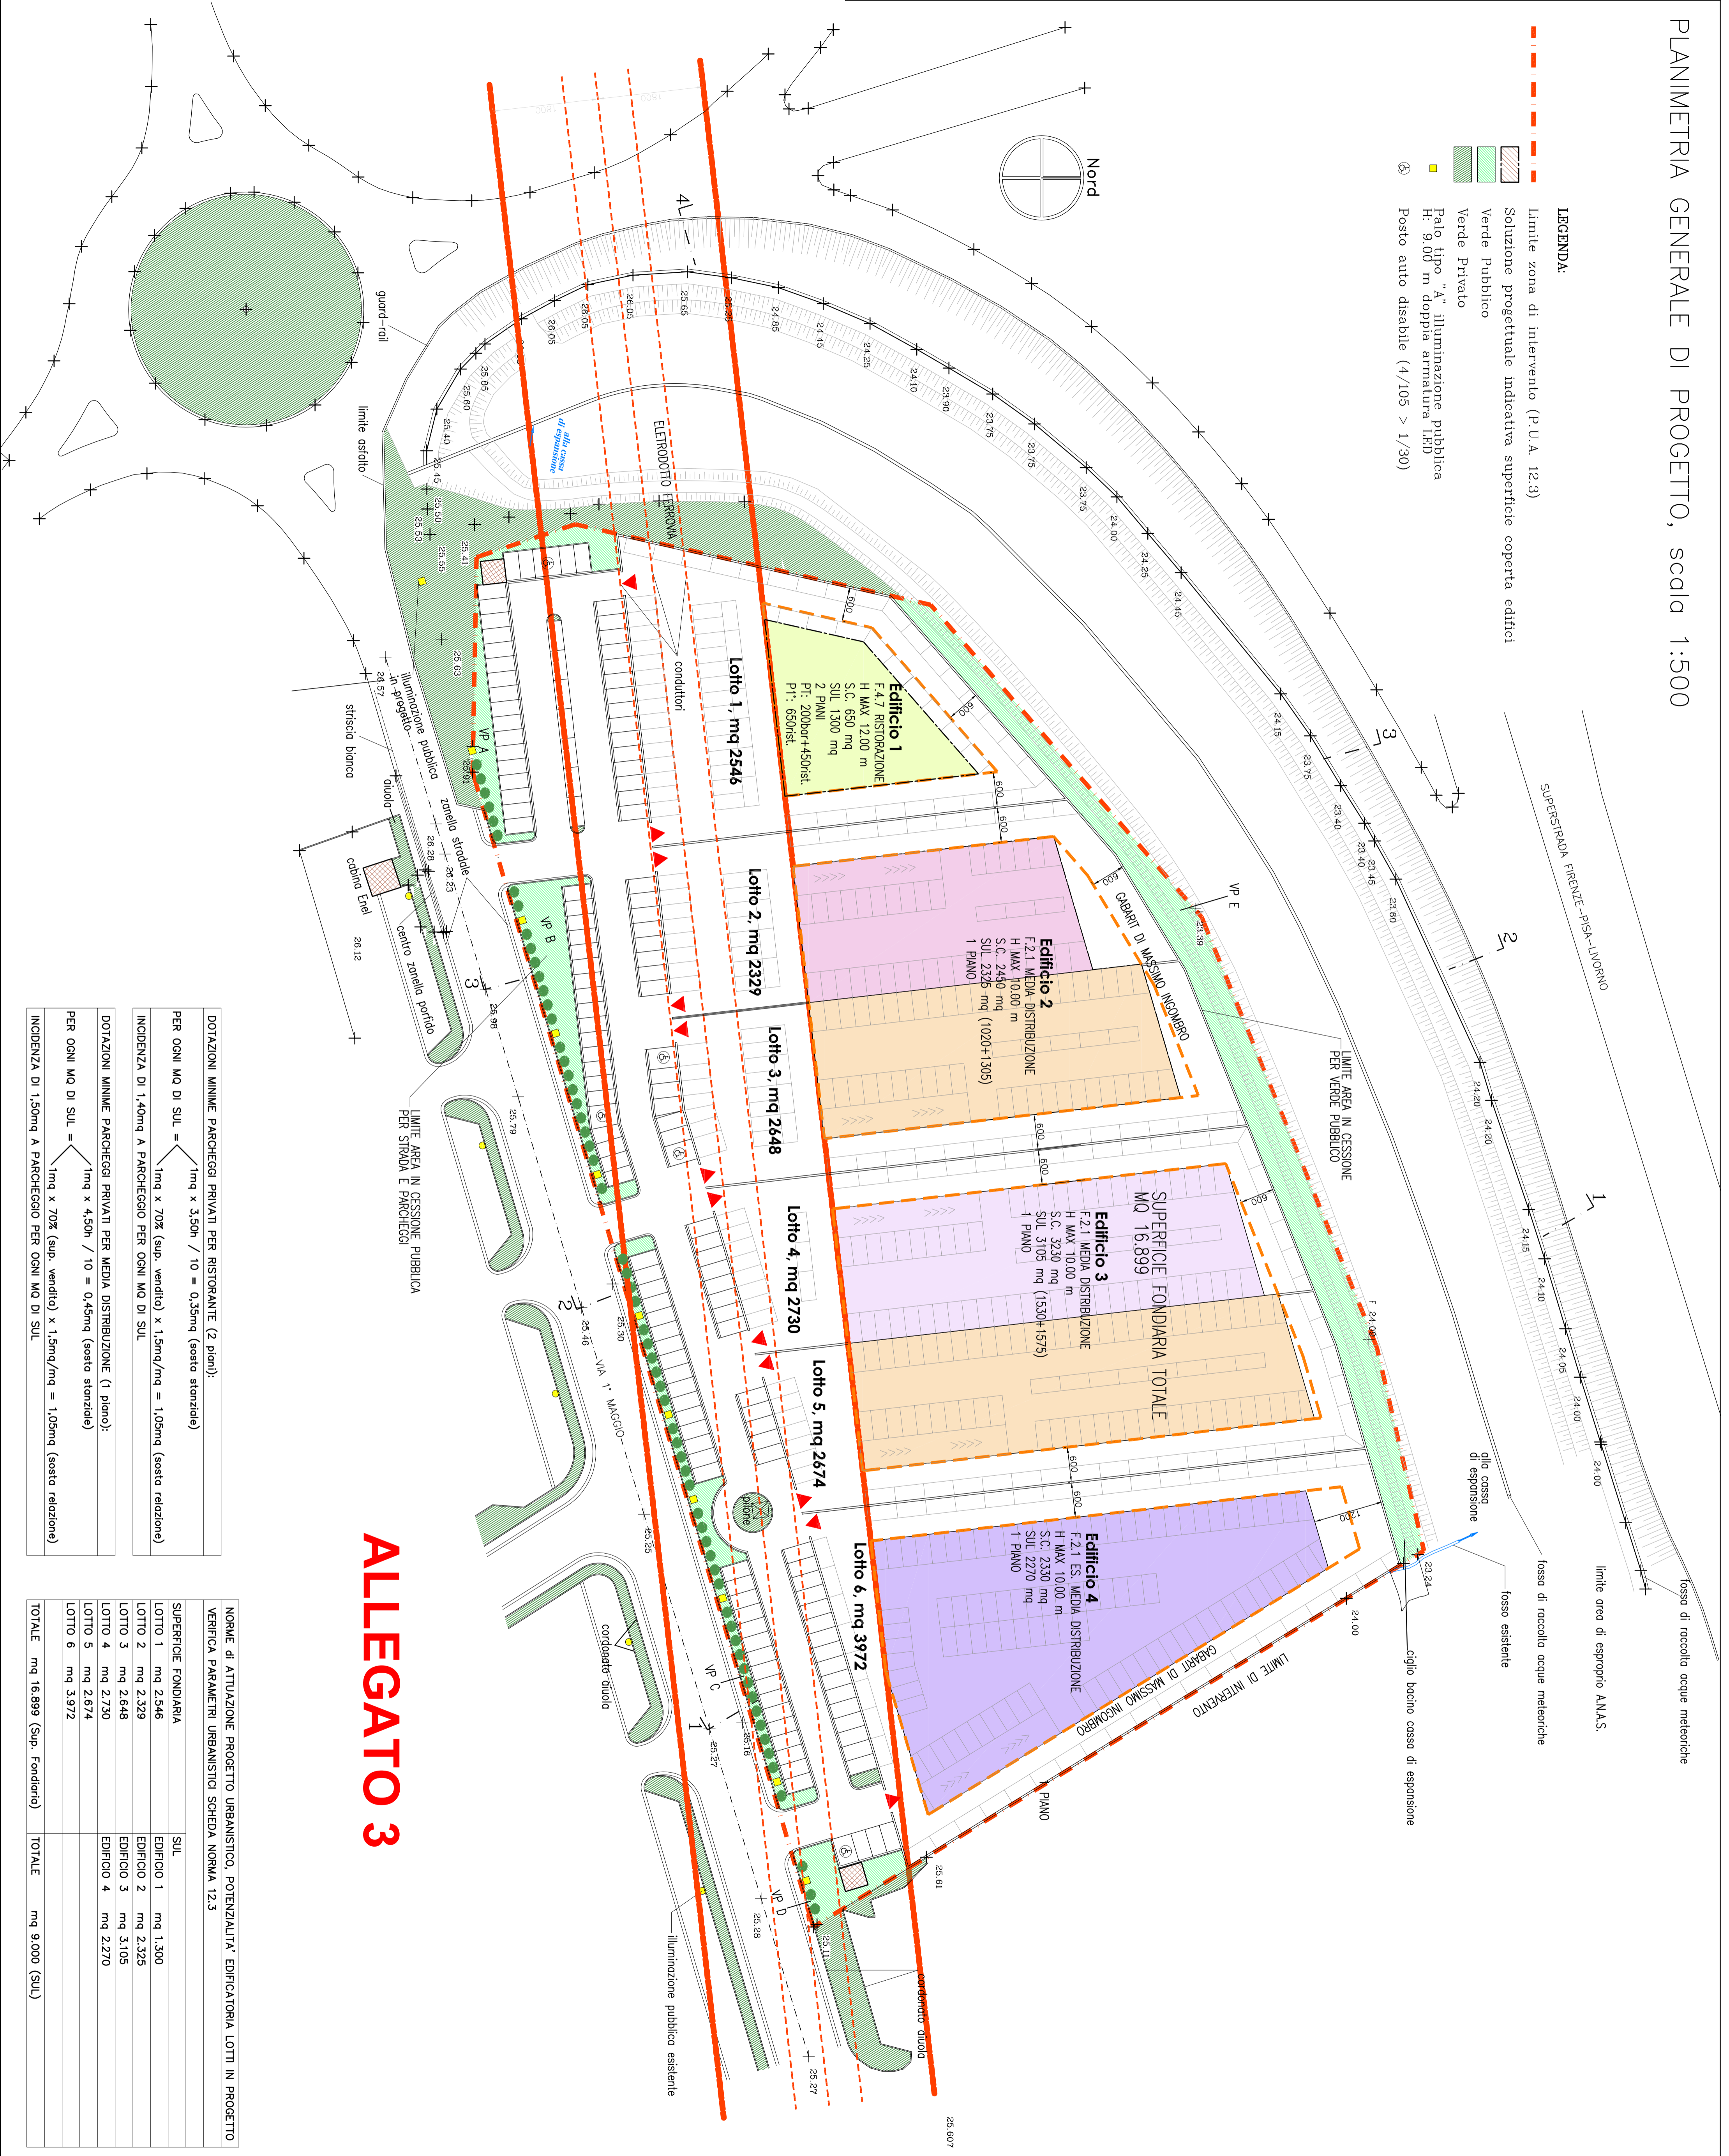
PLANIMETRIA GENERALE DI PROGETTO, scala 1:500

LEGENDA:
Limite zona di intervento (P.U.A. 12.3)
Soluzione progettuale indicativa superficie coperta edifici
Verde Pubblico
Verde Privato
Palo tipo "A" illuminazione pubblica H: 9.00 m doppia armatura LED
Posto auto disabile (4/105 > 1/30)

Nord

SUPERSTRADA FIRENZE–PISA–LIVORNO

ELETRODOTTO FERROVIA
conduttori
guard-rail
limite asfalto
alla cassa di espansione
illuminazione pubblica in progetto
striscia bianca
aiuola
zanella stradale
cabina Enel
centro zanella porfido
LIMITE AREA IN CESSIONE PUBBLICA PER STRADA E PARCHEGGI
LIMITE AREA IN CESSIONE PER VERDE PUBBLICO
GABARIT DI MASSIMO INGOMBRO
LIMITE DI INTERVENTO
VIA 1° MAGGIO
pilone
cordonato aiuola
illuminazione pubblica esistente
alla cassa di espansione
fosso di raccolta acque meteoriche
limite area di esproprio A.N.A.S.
fosso esistente
ciglio bacino cassa di espansione

VP A
VP B
VP C
VP D
VP E

Lotto 1, mq 2546
Lotto 2, mq 2329
Lotto 3, mq 2648
Lotto 4, mq 2730
Lotto 5, mq 2674
Lotto 6, mq 3972

Edificio 1
F.4.7 RISTORAZIONE
H MAX 12.00 m
S.C. 650 mq
SUL 1300 mq
2 PIANI
PT: 200bar+450rist.
P1: 650rist.

Edificio 2
F.2.1 MEDIA DISTRIBUZIONE
H MAX 10.00 m
S.C. 2450 mq
SUL 2325 mq (1020+1305)
1 PIANO

Edificio 3
F.2.1 MEDIA DISTRIBUZIONE
H MAX 10.00 m
S.C. 3230 mq
SUL 3105 mq (1530+1575)
1 PIANO

Edificio 4
F.2.1 ES. MEDIA DISTRIBUZIONE
H MAX 10.00 m
S.C. 2330 mq
SUL 2270 mq
1 PIANO

SUPERFICIE FONDIARIA TOTALE
MQ 16.899

ALLEGATO 3

DOTAZIONI MINIME PARCHEGGI PRIVATI PER RISTORANTE (2 piani):
PER OGNI MQ DI SUL = 1mq x 3,50h / 10 = 0,35mq (sosta stanziale)
1mq x 70% (sup. vendita) x 1,5mq/mq = 1,05mq (sosta relazione)
INCIDENZA DI 1,40mq A PARCHEGGIO PER OGNI MQ DI SUL

DOTAZIONI MINIME PARCHEGGI PRIVATI PER MEDIA DISTRIBUZIONE (1 piano):
PER OGNI MQ DI SUL = 1mq x 4,50h / 10 = 0,45mq (sosta stanziale)
1mq x 70% (sup. vendita) x 1,5mq/mq = 1,05mq (sosta relazione)
INCIDENZA DI 1,50mq A PARCHEGGIO PER OGNI MQ DI SUL

NORME di ATTUAZIONE PROGETTO URBANISTICO, POTENZIALITA' EDIFICATORIA LOTTI IN PROGETTO
VERIFICA PARAMETRI URBANISTICI SCHEDA NORMA 12.3

| SUPERFICIE FONDIARIA | | SUL | |
|---|---|---|---|
| LOTTO 1 | mq 2.546 | EDIFICIO 1 | mq 1.300 |
| LOTTO 2 | mq 2.329 | EDIFICIO 2 | mq 2.325 |
| LOTTO 3 | mq 2.648 | EDIFICIO 3 | mq 3.105 |
| LOTTO 4 | mq 2.730 | EDIFICIO 4 | mq 2.270 |
| LOTTO 5 | mq 2.674 | | |
| LOTTO 6 | mq 3.972 | | |
| TOTALE | mq 16.899 (Sup. Fondiaria) | TOTALE | mq 9.000 (SUL) |